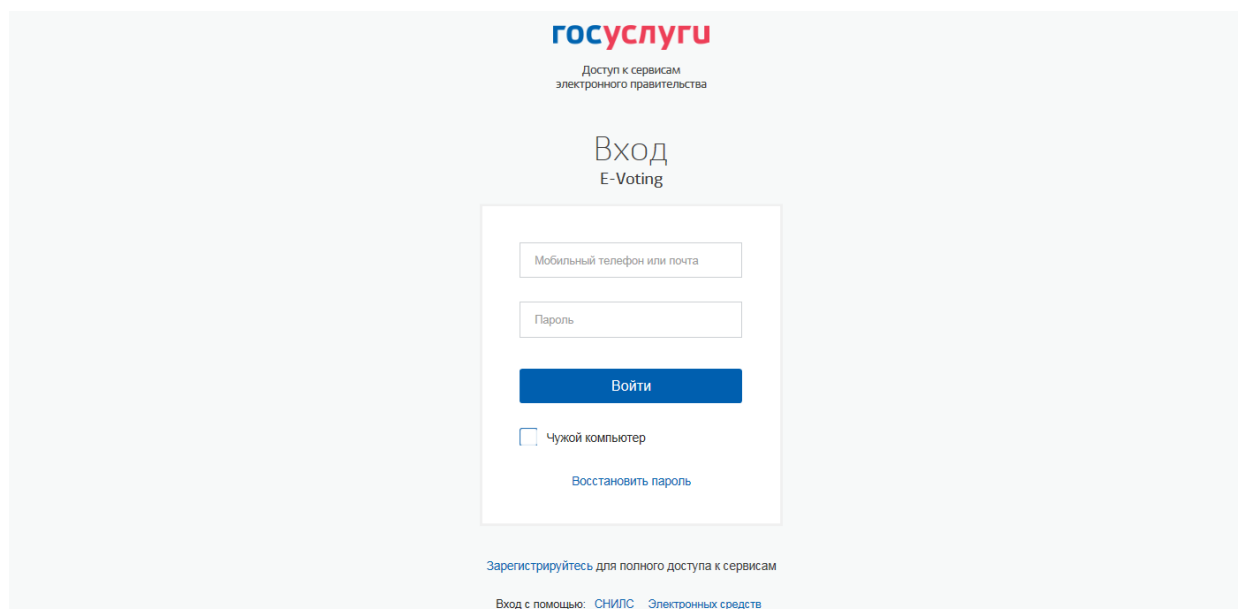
госуслуги

Доступ к сервисам электронного правительства

Вход
E-Voting

Мобильный телефон или почта

Пароль

Войти

Чужой компьютер

Восстановить пароль

Зарегистрируйтесь для полного доступа к сервисам

Вход с помощью: СНИЛС Электронных средств